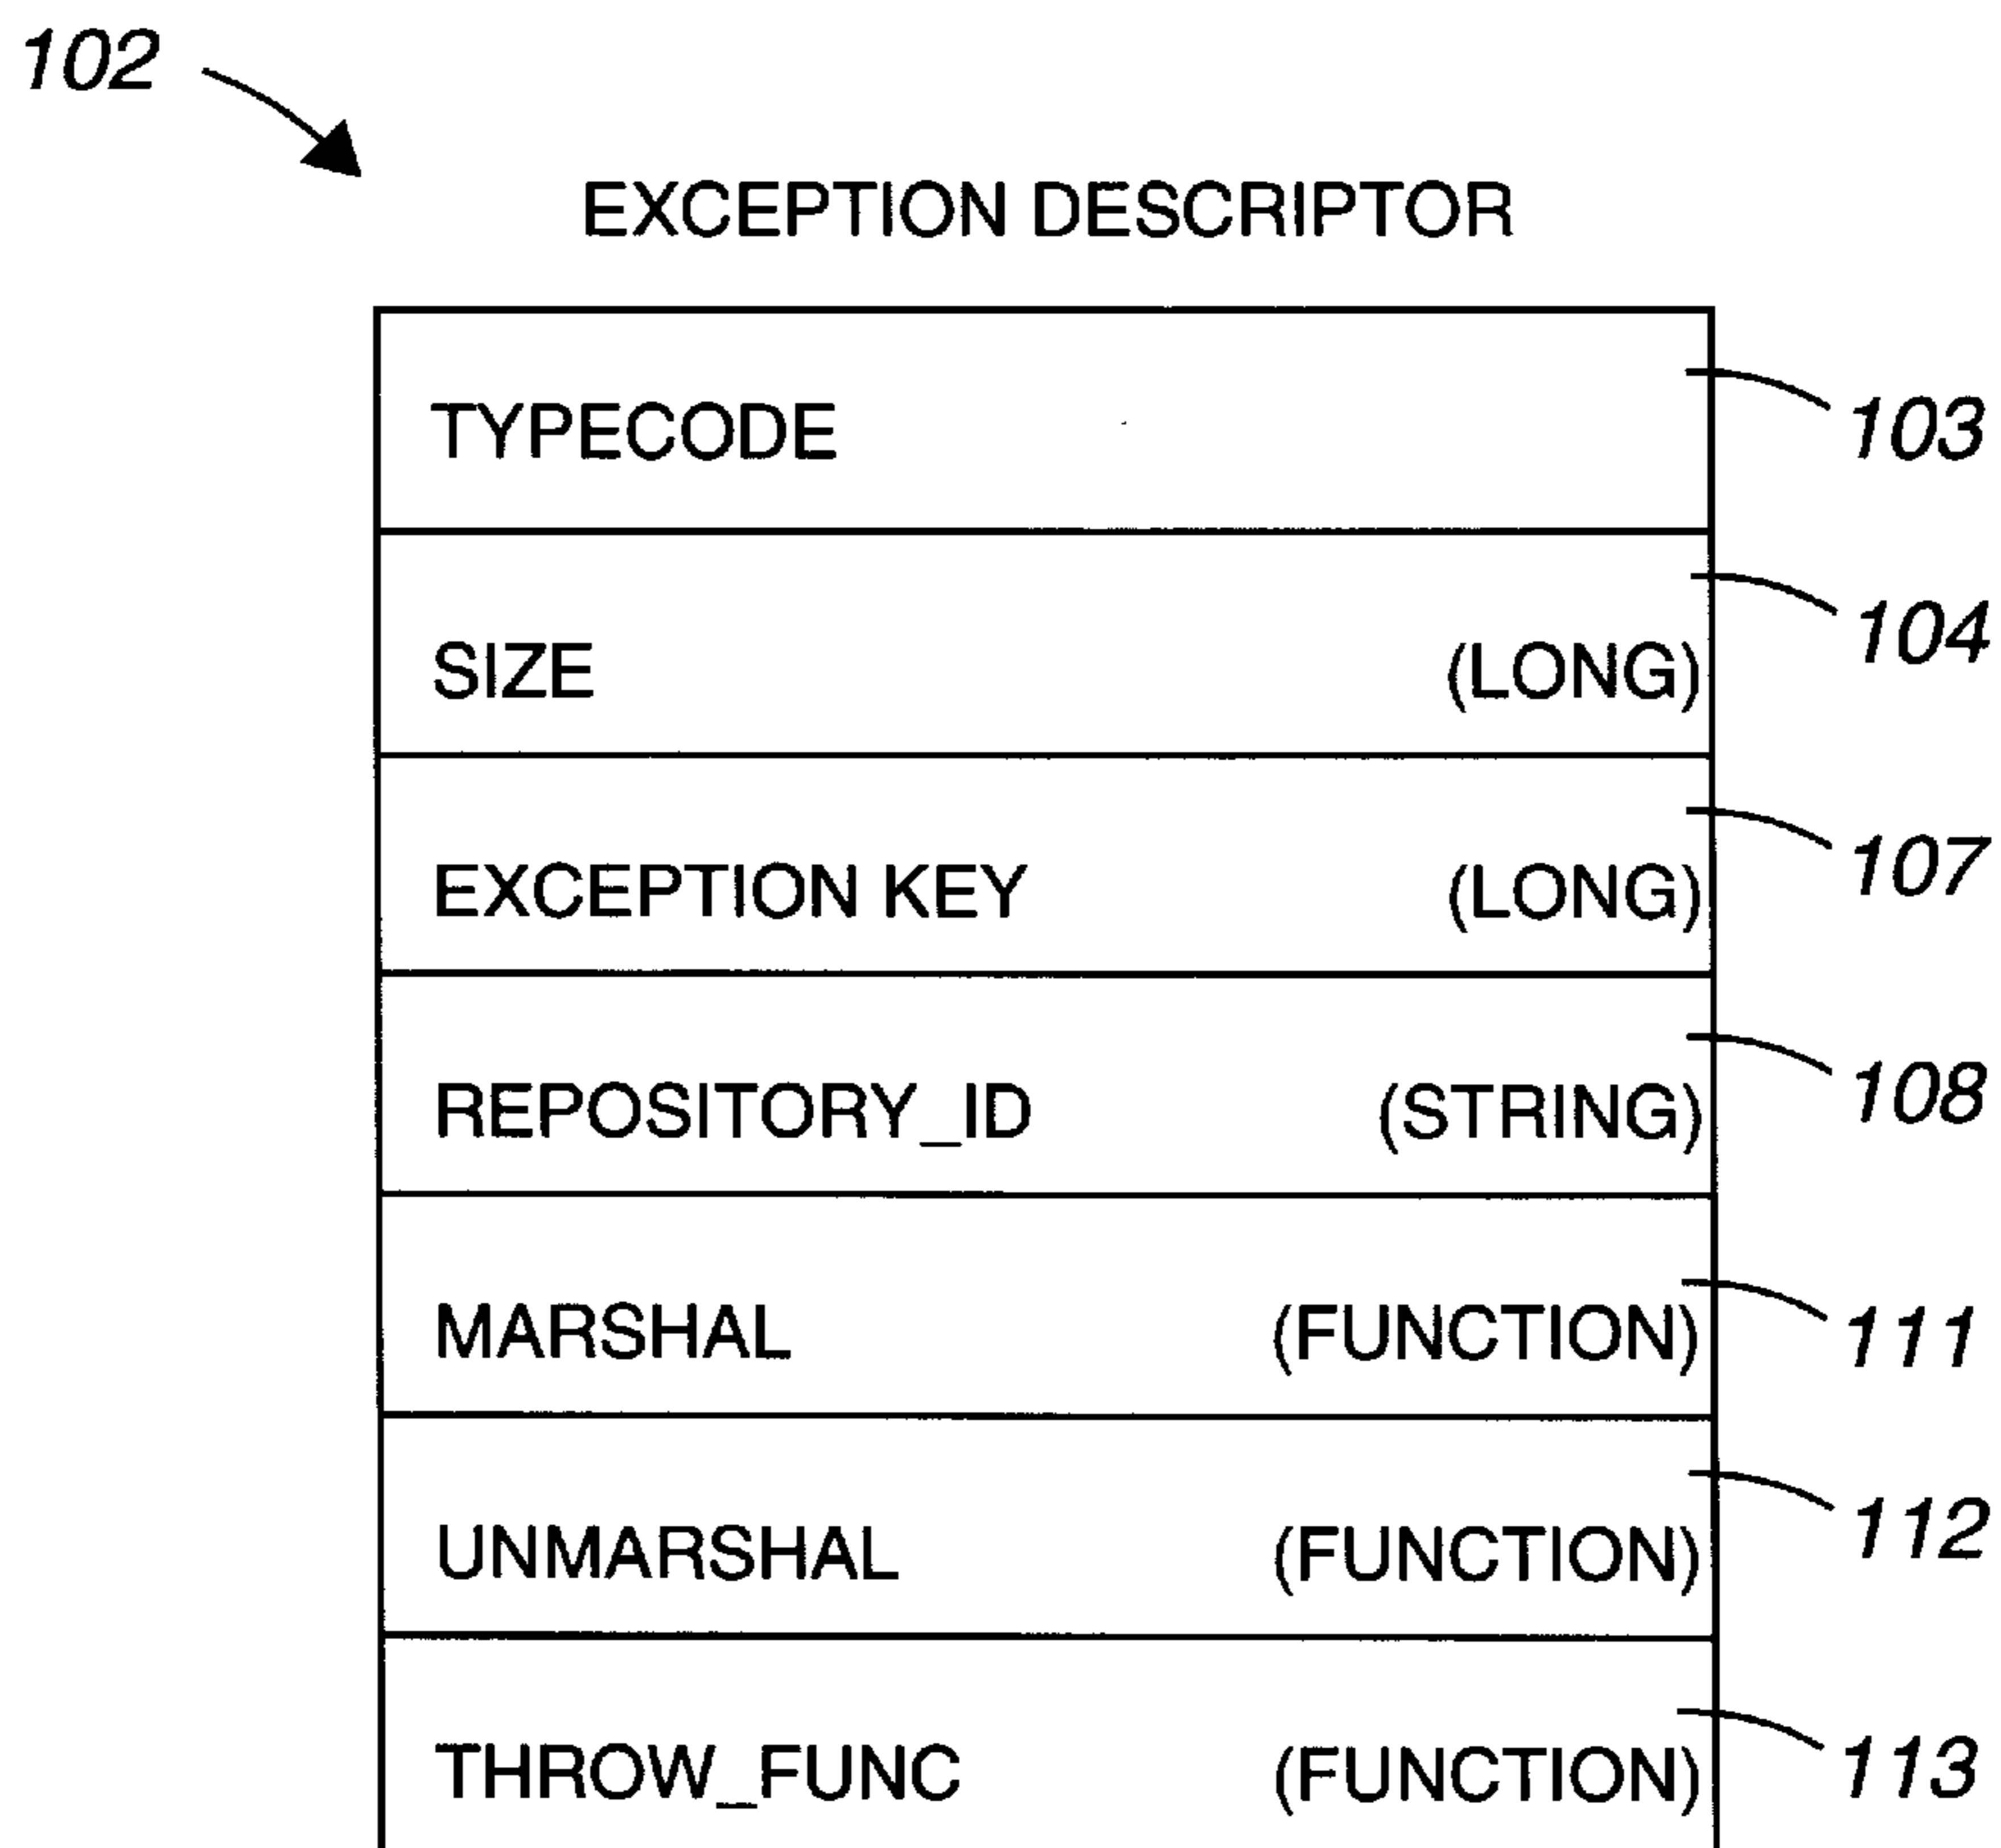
102

EXCEPTION DESCRIPTOR

| | |
|---|---|
| TYPECODE | |
| SIZE | (LONG) |
| EXCEPTION KEY | (LONG) |
| REPOSITORY_ID | (STRING) |
| MARSHAL | (FUNCTION) |
| UNMARSHAL | (FUNCTION) |
| THROW_FUNC | (FUNCTION) |

103
104
107
108
111
112
113